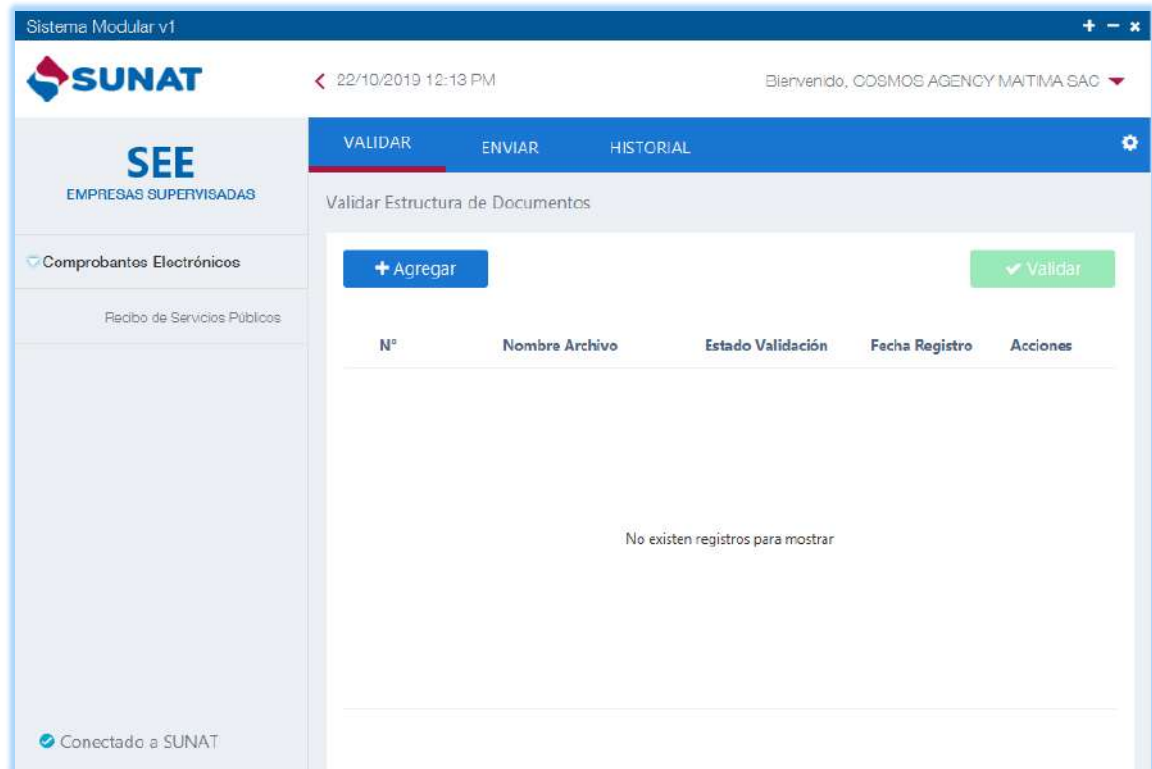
Sistema Modular v1

+ − ×

SUNAT

22/10/2019 12:13 PM

Bienvenido, COSMOS AGENCY MAITIMA SAC

SEE
EMPRESAS SUPERVISADAS

VALIDAR
ENVIAR
HISTORIAL

Validar Estructura de Documentos

Comprobantes Electrónicos

Recibo de Servicios Públicos

+ Agregar

Validar

| N° | Nombre Archivo | Estado Validación | Fecha Registro | Acciones |
|---|---|---|---|---|

No existen registros para mostrar

Conectado a SUNAT